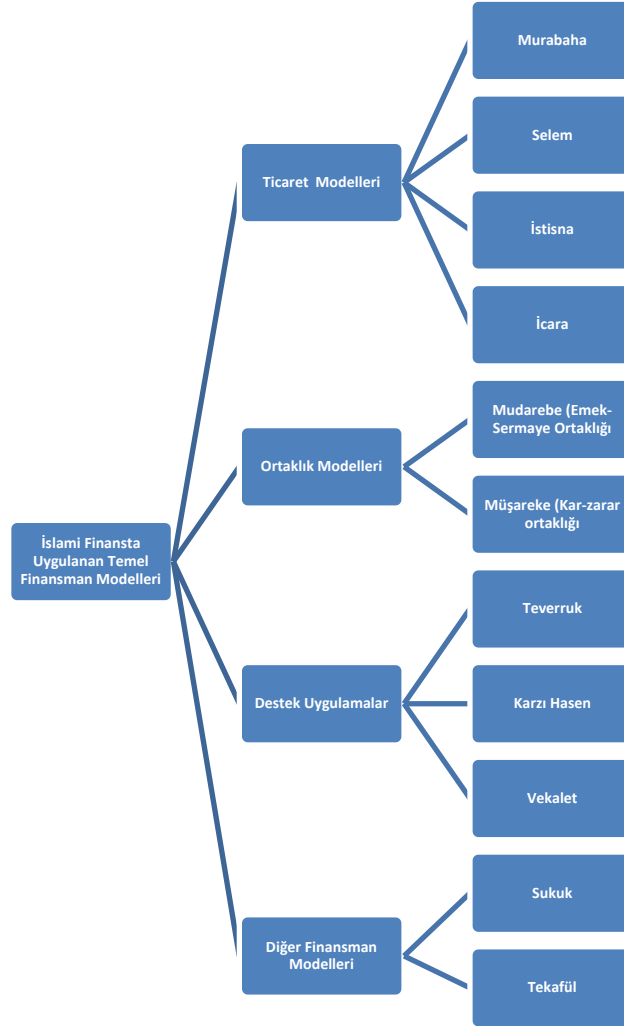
İslami Finansta Uygulanan Temel Finansman Modelleri

Ticaret Modelleri

Murabaha

Selem

İstisna

İcara

Ortaklık Modelleri

Mudarebe (Emek-Sermaye Ortaklığı

Müşareke (Kar-zarar ortaklığı

Destek Uygulamalar

Teverruk

Karzı Hasen

Vekalet

Diğer Finansman Modelleri

Sukuk

Tekafül